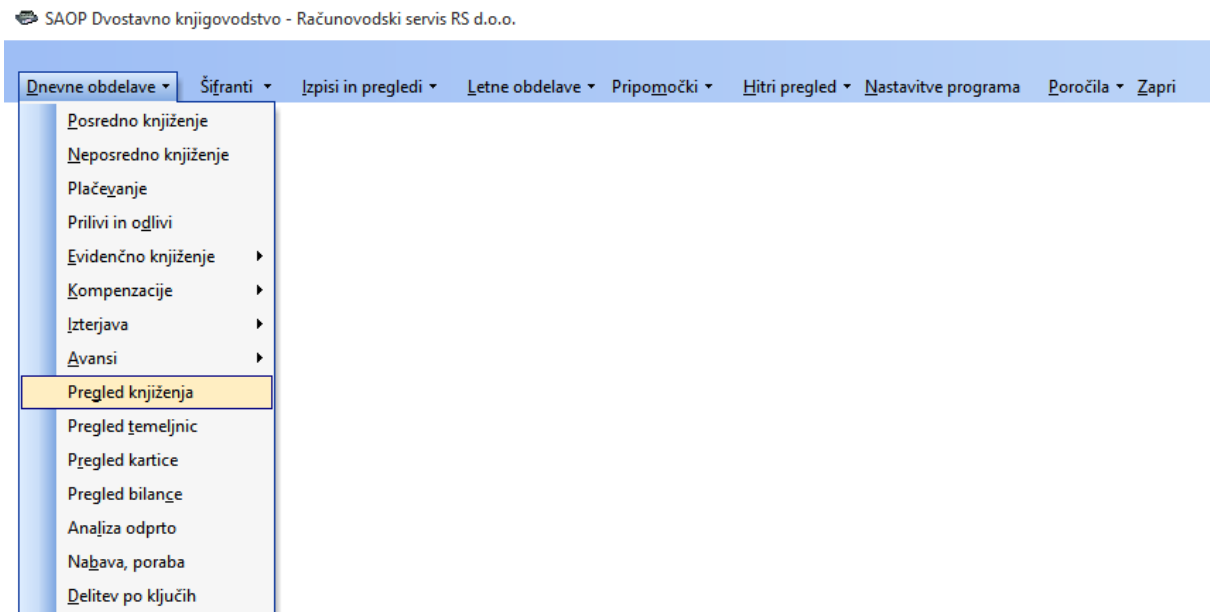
SAOP Dvostavno knjigovodstvo - Računovodski servis RS d.o.o.

Dnevne obdelave ▾ Šifranti ▾ Izpisi in pregledi ▾ Letne obdelave ▾ Pripomočki ▾ Hitri pregled ▾ Nastavitve programa Poročila ▾ Zapri

Posredno knjiženje
Neposredno knjiženje
Plačevanje
Prilivi in odlivi
Evidenčno knjiženje
Kompenzacije
Izterjava
Avansi
Pregled knjiženja
Pregled temeljnic
Pregled kartice
Pregled bilance
Analiza odprto
Nabava, poraba
Delitev po ključih